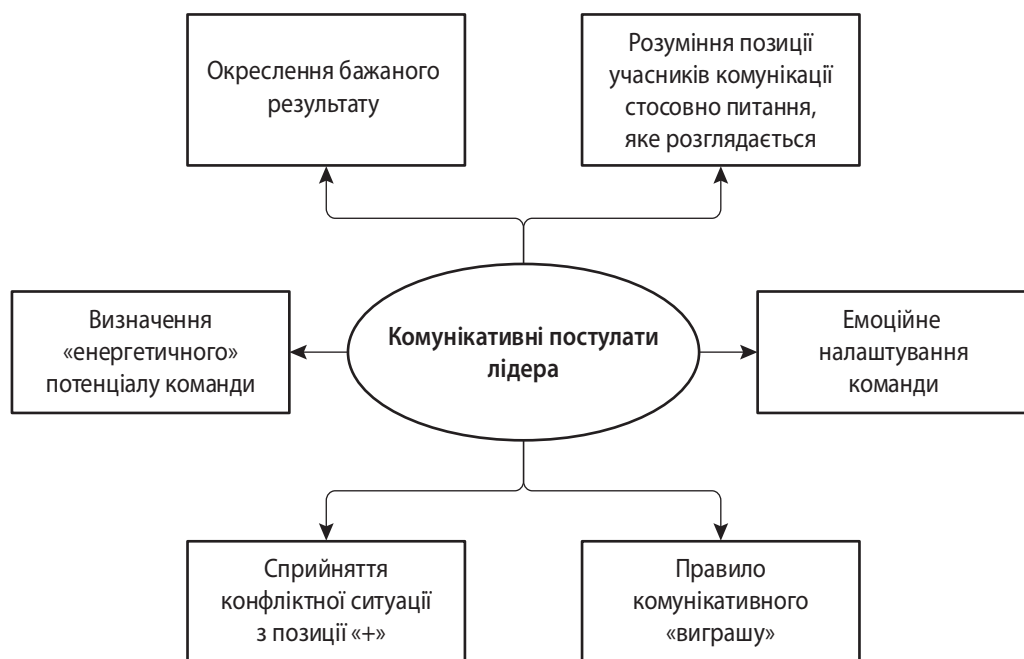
Окреслення бажаного результату

Розуміння позиції учасників комунікації стосовно питання, яке розглядається

Визначення «енергетичного» потенціалу команди

Комунікативні постулати лідера

Емоційне налаштування команди

Сприйняття конфліктної ситуації з позиції «+»

Правило комунікативного «виграшу»